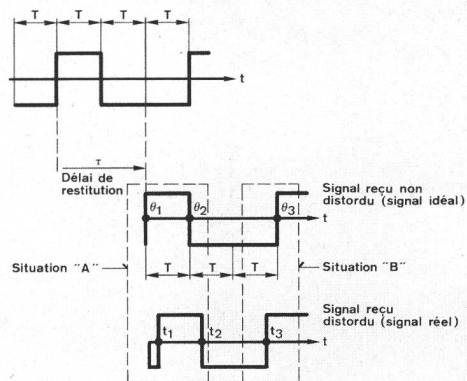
T T T T

t

τ

Délai de restitution

$\theta_1$ $\theta_2$ $\theta_3$

Signal reçu non distordu (signal idéal)

t

Situation "A"

T T T

Situation "B"

$t_1$ $t_2$ $t_3$

Signal reçu distordu (signal réel)

t